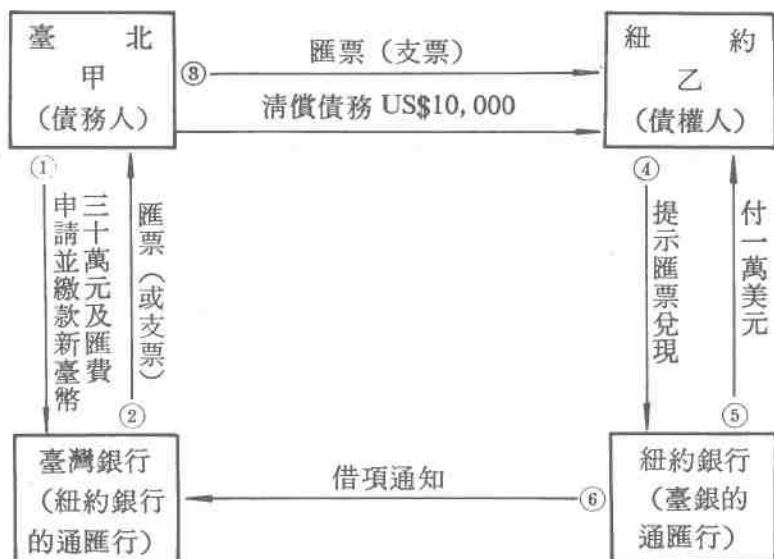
臺北
甲
（債務人）

③ 匯票（支票）

清償債務 US$10, 000

紐約
乙
（債權人）

①
申請並繳款新臺幣三十萬元及匯費

匯票（或支票）
②

④
提示匯票兌現

付一萬美元
⑤

臺灣銀行
（紐約銀行的通匯行）

借項通知

⑥

紐約銀行
（臺銀的通匯行）